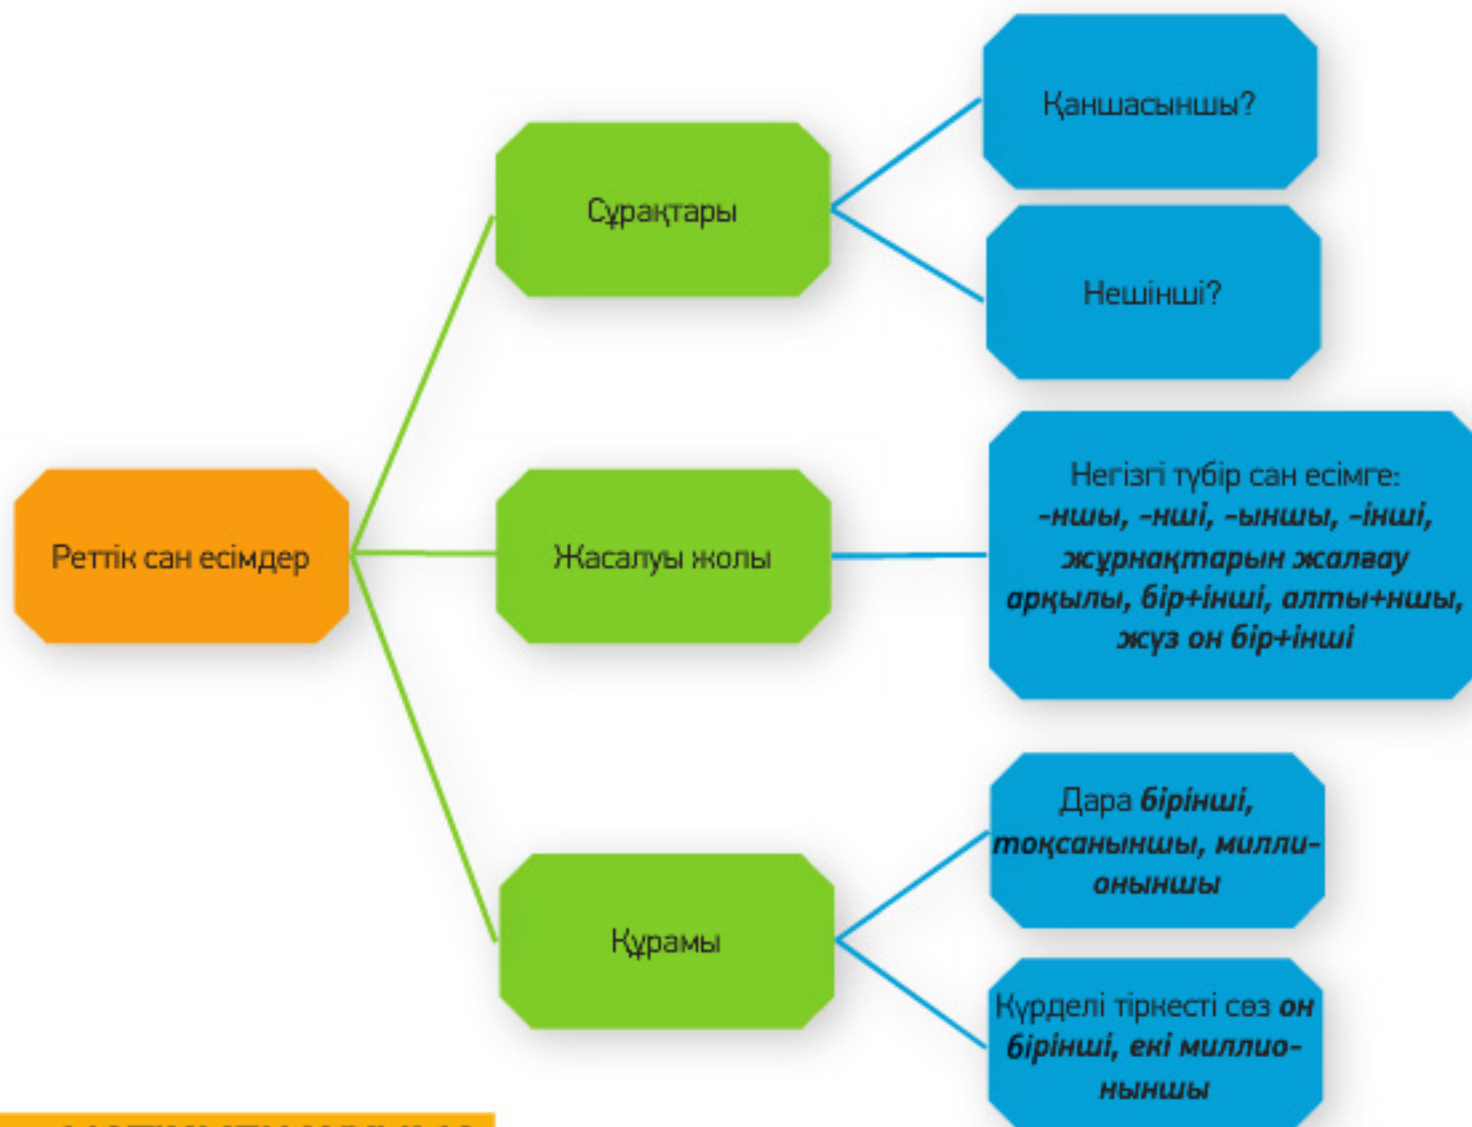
Реттік сан есімдер

Сұрақтары

Қаншасыншы?

Нешінші?

Жасалуы жолы

Негізгі түбір сан есімге: -ншы, -нші, -ыншы, -інші, жұрнақтарын жалғау арқылы, бір+інші, алты+ншы, жүз он бір+інші

Құрамы

Дара бірінші, тоқсаныншы, миллионыншы

Күрделі тіркесті сөз он бірінші, екі миллионыншы

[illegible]